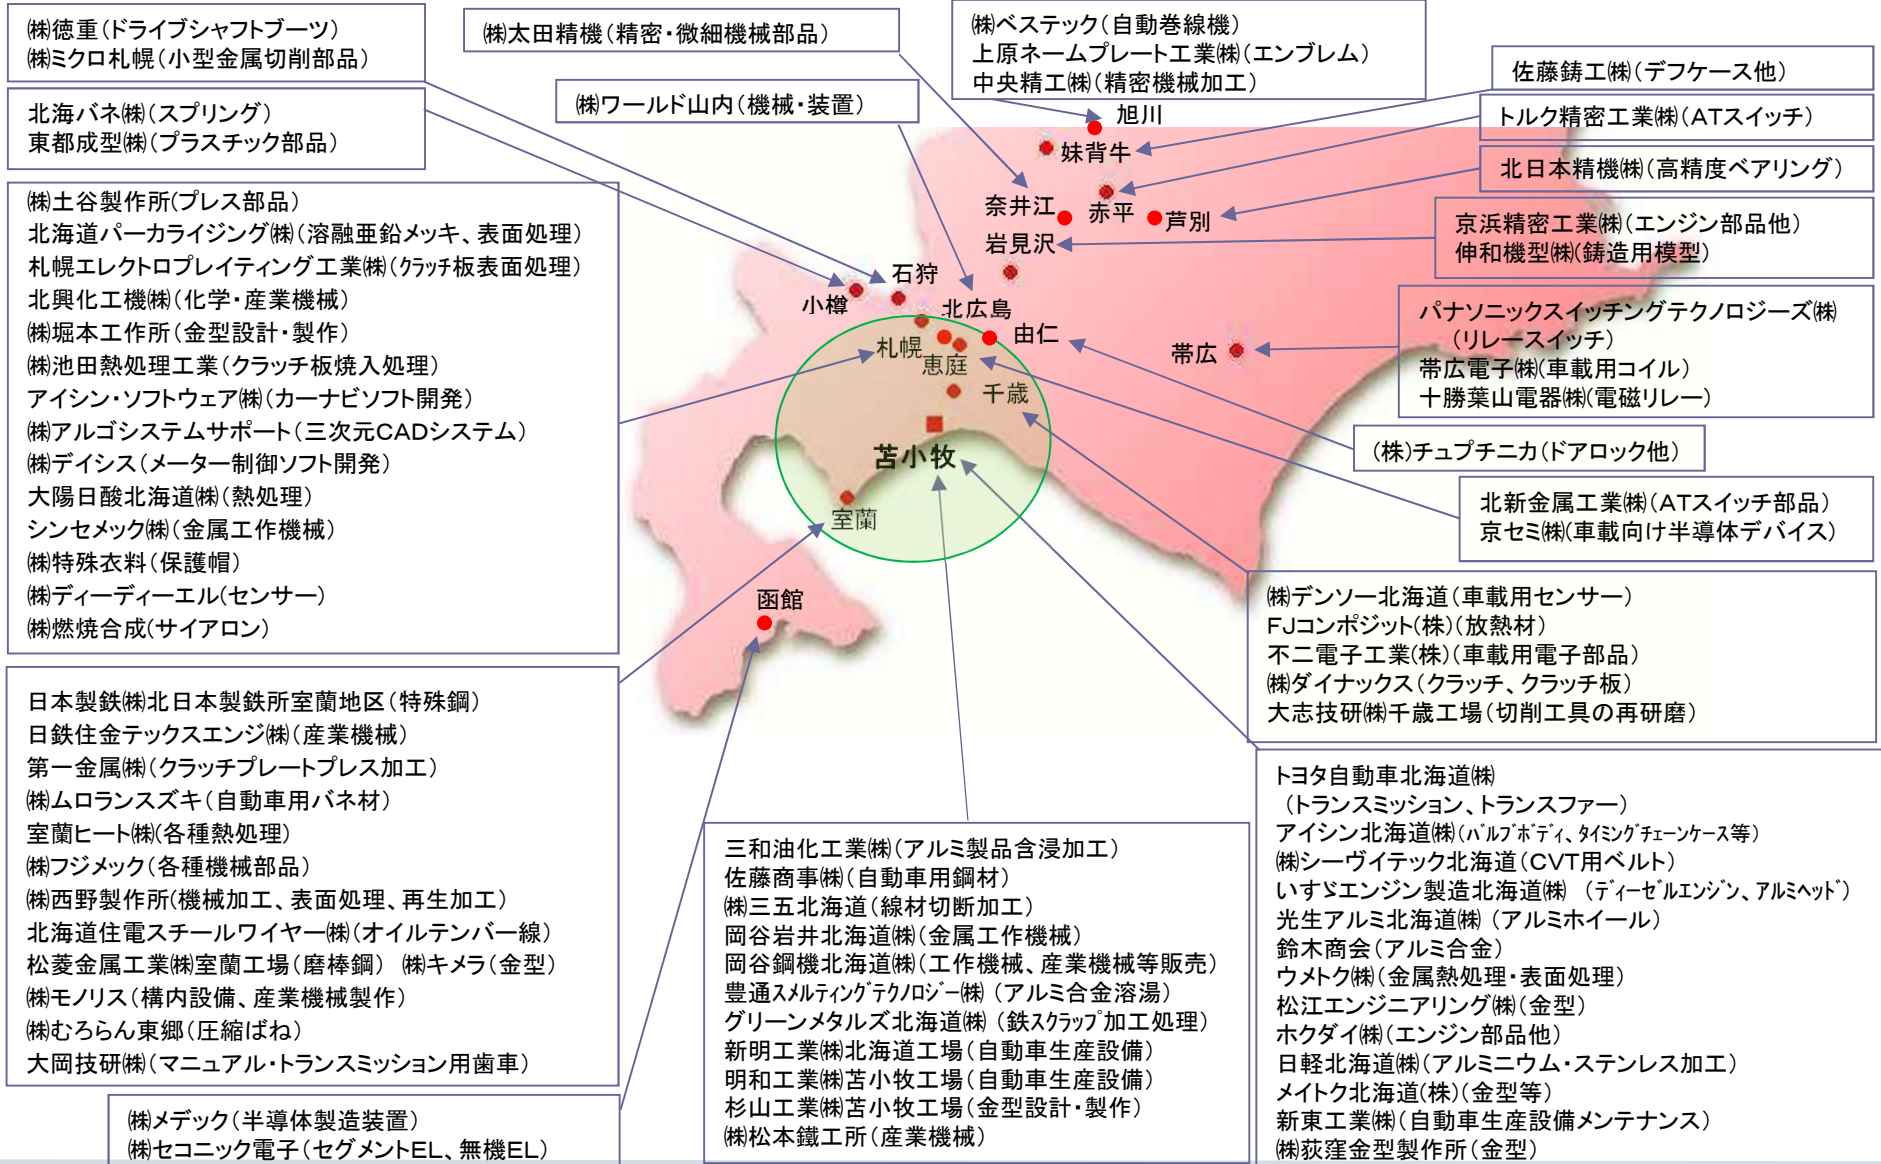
㈱徳重(ドライブシャフトブーツ)
㈱ミクロ札幌(小型金属切削部品)

㈱太田精機(精密・微細機械部品)

㈱ベステック(自動巻線機)
上原ネームプレート工業㈱(エンブレム)
中央精工㈱(精密機械加工)

佐藤鋳工㈱(デフケース他)

トルク精密工業㈱(ATスイッチ)

北日本精機㈱(高精度ベアリング)

北海バネ㈱(スプリング)
東都成型㈱(プラスチック部品)

㈱ワールド山内(機械・装置)

京浜精密工業㈱(エンジン部品他)
伸和機型㈱(鋳造用模型)

㈱土谷製作所(プレス部品)
北海道パーカライジング㈱(溶融亜鉛メッキ、表面処理)
札幌エレクトロプレイティング工業㈱(クラッチ板表面処理)
北興化工機㈱(化学・産業機械)
㈱堀本工作所(金型設計・製作)
㈱池田熱処理工業(クラッチ板焼入処理)
アイシン・ソフトウェア㈱(カーナビソフト開発)
㈱アルゴシステムサポート(三次元CADシステム)
㈱デイシス(メーター制御ソフト開発)
大陽日酸北海道㈱(熱処理)
シンセメック㈱(金属工作機械)
㈱特殊衣料(保護帽)
㈱ディーディーエル(センサー)
㈱燃焼合成(サイアロン)

旭川
妹背牛
奈井江
赤平
芦別
岩見沢
石狩
小樽
北広島
由仁
札幌
恵庭
千歳
帯広
苫小牧
室蘭
函館

パナソニックスイッチングテクノロジーズ㈱
(リレースイッチ)
帯広電子㈱(車載用コイル)
十勝葉山電器㈱(電磁リレー)

(株)チュプチニカ(ドアロック他)

北新金属工業㈱(ATスイッチ部品)
京セミ㈱(車載向け半導体デバイス)

㈱デンソー北海道(車載用センサー)
FJコンポジット(株)(放熱材)
不二電子工業(株)(車載用電子部品)
㈱ダイナックス(クラッチ、クラッチ板)
大志技研㈱千歳工場(切削工具の再研磨)

日本製鉄㈱北日本製鉄所室蘭地区(特殊鋼)
日鉄住金テックスエンジ㈱(産業機械)
第一金属㈱(クラッチプレートプレス加工)
㈱ムロランスズキ(自動車用バネ材)
室蘭ヒート㈱(各種熱処理)
㈱フジメック(各種機械部品)
㈱西野製作所(機械加工、表面処理、再生加工)
北海道住電スチールワイヤー㈱(オイルテンパー線)
松菱金属工業㈱室蘭工場(磨棒鋼) ㈱キメラ(金型)
㈱モノリス(構内設備、産業機械製作)
㈱むろらん東郷(圧縮ばね)
大岡技研㈱(マニュアル・トランスミッション用歯車)

㈱メデック(半導体製造装置)
㈱セコニック電子(セグメントEL、無機EL)

三和油化工業㈱(アルミ製品含浸加工)
佐藤商事㈱(自動車用鋼材)
㈱三五北海道(線材切断加工)
岡谷岩井北海道㈱(金属工作機械)
岡谷鋼機北海道㈱(工作機械、産業機械等販売)
豊通スメルティングテクノロジー㈱ (アルミ合金溶湯)
グリーンメタルズ北海道㈱ (鉄スクラップ加工処理)
新明工業㈱北海道工場(自動車生産設備)
明和工業㈱苫小牧工場(自動車生産設備)
杉山工業㈱苫小牧工場(金型設計・製作)
㈱松本鐵工所(産業機械)

トヨタ自動車北海道㈱
(トランスミッション、トランスファー)
アイシン北海道㈱(バルブボディ、タイミングチェーンケース等)
㈱シーヴイテック北海道(CVT用ベルト)
いすゞエンジン製造北海道㈱ (ディーゼルエンジン、アルミヘッド)
光生アルミ北海道㈱ (アルミホイール)
鈴木商会(アルミ合金)
ウメトク㈱(金属熱処理・表面処理)
松江エンジニアリング㈱(金型)
ホクダイ㈱(エンジン部品他)
日軽北海道㈱(アルミニウム・ステンレス加工)
メイトク北海道(株)(金型等)
新東工業㈱(自動車生産設備メンテナンス)
㈱荻窪金型製作所(金型)